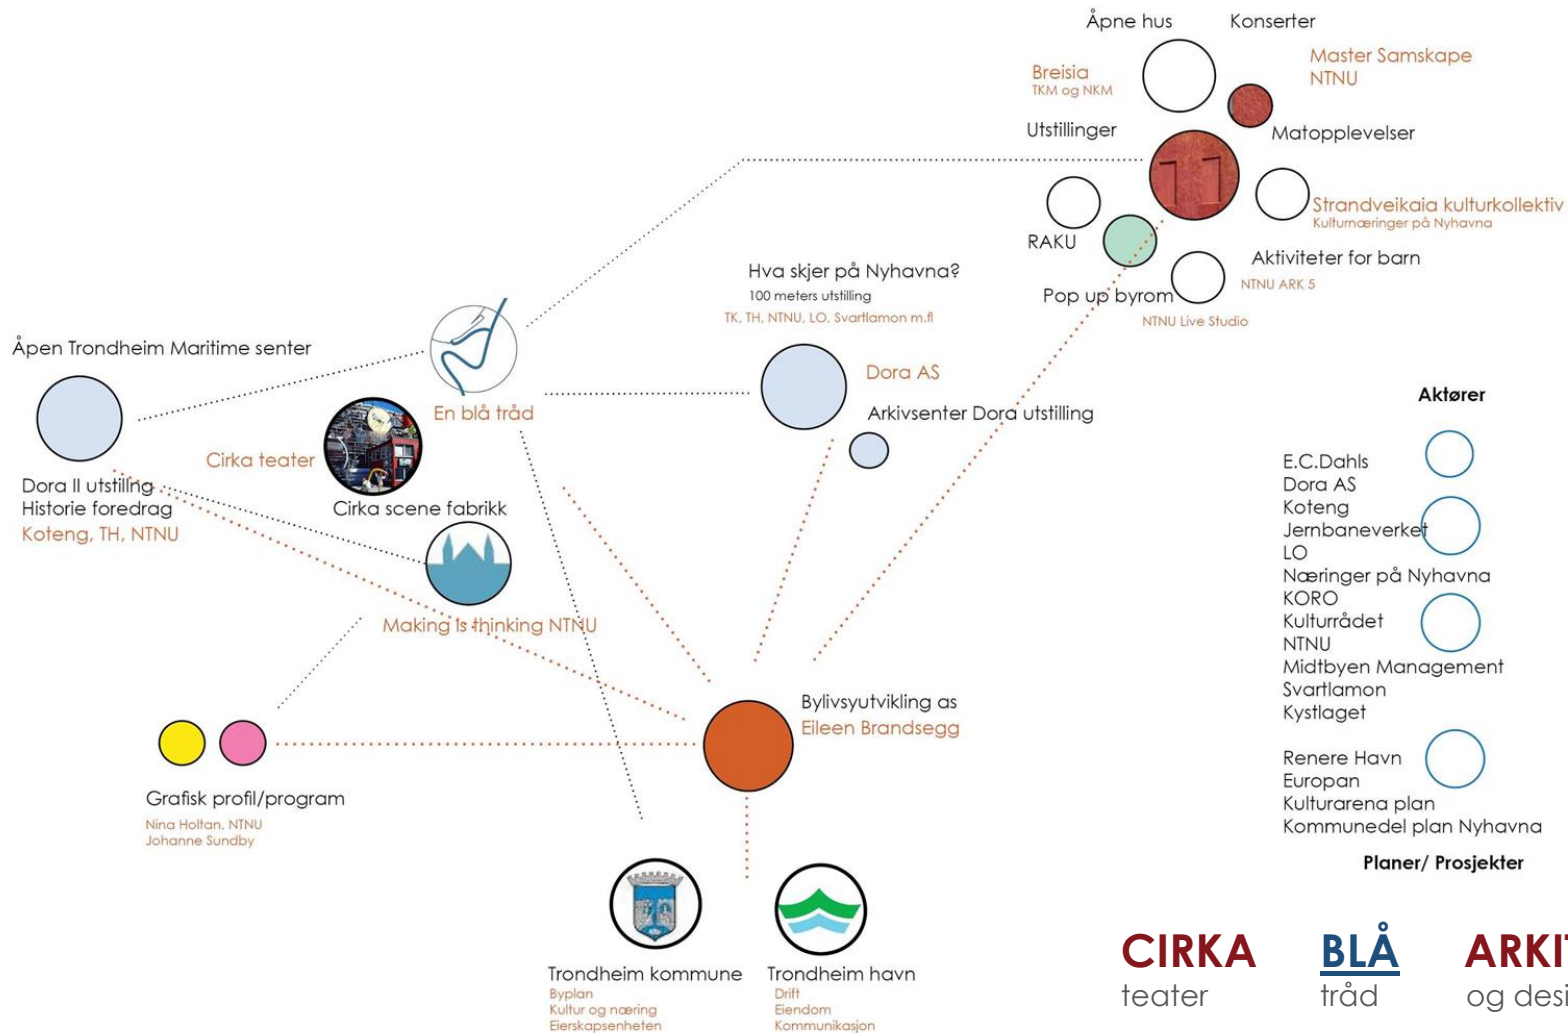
Åpne hus
Konserter
Breisia
TKM og NKM
Master Samskape
NTNU
Utstillinger
Matopplevelser
Strandveikaia kulturkollektiv
Kulturnæringer på Nyhavna
RAKU
Aktiviteter for barn
NTNU ARK 5
Pop up byrom
NTNU Live Studio

Hva skjer på Nyhavna?
100 meters utstilling
TK, TH, NTNU, LO, Svartlamon m.fl

Åpen Trondheim Maritime senter
En blå tråd
Dora AS
Arkivsenter Dora utstilling
Cirka teater
Dora II utstilling
Historie foredrag
Koteng, TH, NTNU
Cirka scene fabrikk
Making is thinking NTNU

Aktører
E.C.Dahls
Dora AS
Koteng
Jernbaneverket
LO
Næringer på Nyhavna
KORO
Kulturrådet
NTNU
Midtbyen Management
Svartlamon
Kystlaget

Renere Havn
Europan
Kulturarena plan
Kommunedel plan Nyhavna
Planer/ Prosjekter

Bylivsutvikling as
Eileen Brandsegg

Grafisk profil/program
Nina Holtan, NTNU
Johanne Sundby

Trondheim kommune
Byplan
Kultur og næring
Eierskapsenheten
Trondheim havn
Drift
Eiendom
Kommunikasjon

CIRKA
teater
BLÅ
tråd
ARKI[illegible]
og desi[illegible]